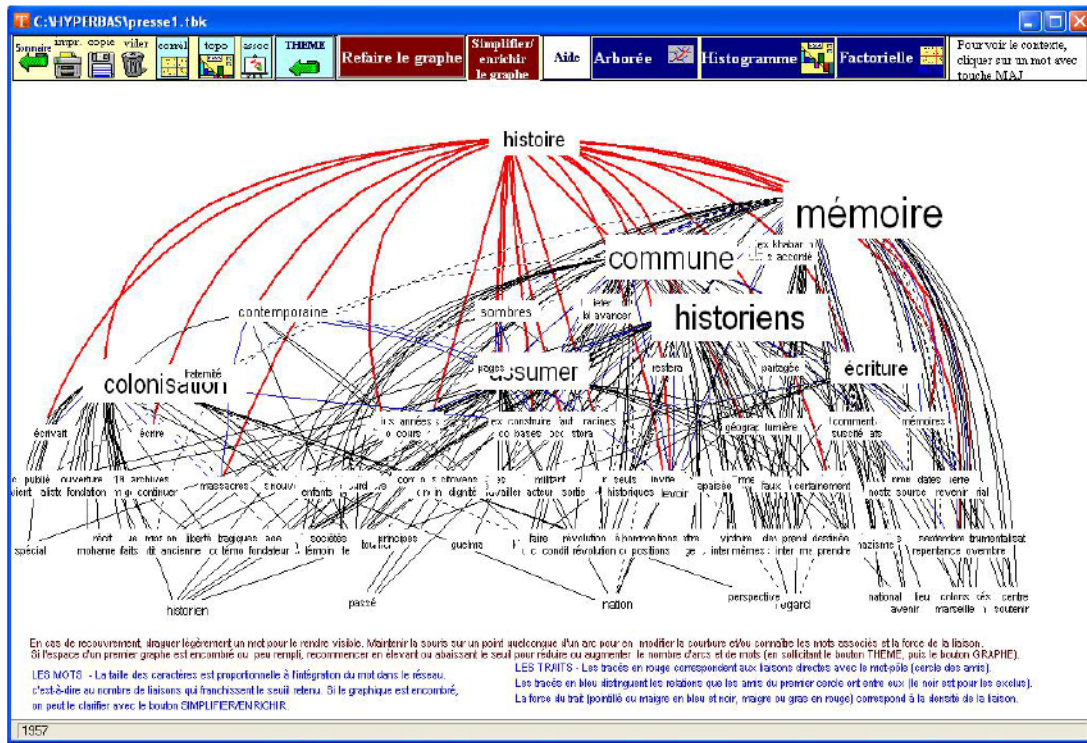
C:\HYPERBAS\presse1.tbk

Sommaire | impr. | copie | vider | correl | topo | assoc | THEME | Refaire le graphe | Simplifier/ enrichir le graphe | Aide | Arborée | Histogramme | Factorielle | Pour voir le contexte, cliquer sur un mot avec touche MAJ

histoire

mémoire

commune

historiens

contemporaine

sombres

assumer

colonisation

fraternité

écriture

partagée

écrivant

écrire

histoire

passé

nation

perspective

regard

national

lieu

avenir

colonies

marseille

centre

soutenir

historien

spécial

moderne

faits

ancienne

témoin

massacres

enfants

dignité

travailler

acteur

historiques

révolution

positions

victime

certainement

source

revenir

repentance

ouvertes

mémoires

lumière

nazisme

En cas de recouvrement, cliquer légèrement un mot pour le rendre visible. Maintenir la souris sur un point quelconque d'un arc pour en modifier la courbure et/ou connaître les mots associés et la force de la liaison.
Si l'espace d'un premier graphe est encombré ou peu rempli, recommencer en élevant ou abaissant le seuil pour réduire ou augmenter le nombre d'arcs et de mots (en sollicitant le bouton THEME, puis le bouton GRAPHE).

LES MOTS - La taille des caractères est proportionnelle à l'intégration du mot dans le réseau, c'est-à-dire au nombre de liaisons qui franchissent le seuil retenu. Si le graphique est encombré, on peut le clarifier avec le bouton SIMPLIFIER/ENRICHIR.

LES TRAITS - Les tracés en rouge correspondent aux liaisons directes avec le mot-pôle (cercle des amis).
Les tracés en bleu distinguent les relations que les amis du premier cercle ont entre eux (le noir est pour les exclus).
La force du trait (pointillé ou maigre en bleu et noir, maigre ou gras en rouge) correspond à la densité de la liaison.

1957